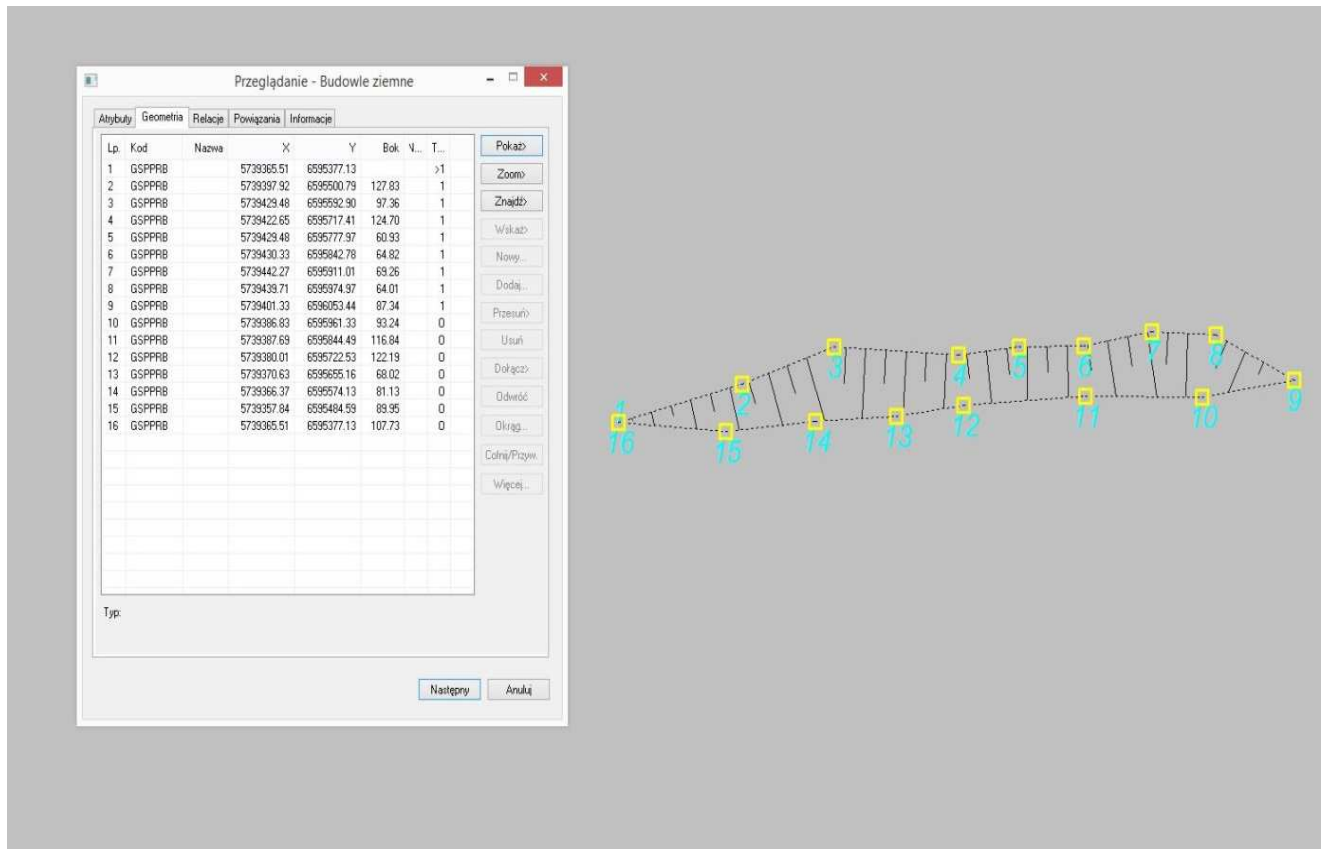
Przeglądanie - Budowle ziemne

Atrybuty | Geometria | Relacje | Powiązania | Informacje

| Lp. | Kod | Nazwa | X | Y | Bok | N... | T... |
|---|---|---|---|---|---|---|---|
| 1 | GSPPRB | | 5739365.51 | 6595377.13 | | | >1 |
| 2 | GSPPRB | | 5739397.92 | 6595500.79 | 127.83 | | 1 |
| 3 | GSPPRB | | 5739429.48 | 6595592.90 | 97.36 | | 1 |
| 4 | GSPPRB | | 5739422.65 | 6595717.41 | 124.70 | | 1 |
| 5 | GSPPRB | | 5739429.48 | 6595777.97 | 60.93 | | 1 |
| 6 | GSPPRB | | 5739430.33 | 6595842.78 | 64.82 | | 1 |
| 7 | GSPPRB | | 5739442.27 | 6595911.01 | 69.26 | | 1 |
| 8 | GSPPRB | | 5739439.71 | 6595974.97 | 64.01 | | 1 |
| 9 | GSPPRB | | 5739401.33 | 6596053.44 | 87.34 | | 1 |
| 10 | GSPPRB | | 5739386.83 | 6595961.33 | 93.24 | | 0 |
| 11 | GSPPRB | | 5739387.69 | 6595844.49 | 116.84 | | 0 |
| 12 | GSPPRB | | 5739380.01 | 6595722.53 | 122.19 | | 0 |
| 13 | GSPPRB | | 5739370.63 | 6595655.16 | 68.02 | | 0 |
| 14 | GSPPRB | | 5739366.37 | 6595574.13 | 81.13 | | 0 |
| 15 | GSPPRB | | 5739357.84 | 6595484.59 | 89.95 | | 0 |
| 16 | GSPPRB | | 5739365.51 | 6595377.13 | 107.73 | | 0 |

Pokaż>
Zoom>
Znajdź>
Wskaż>
Nowy...
Dodaj...
Przesuń>
Usuń
Dołącz>
Odwróć
Okrąg...
Cofnij/Przyw.
Więcej...

Typ:

Następny
Anuluj

1
16
2
15
3
14
13
4
12
5
6
11
7
8
10
9